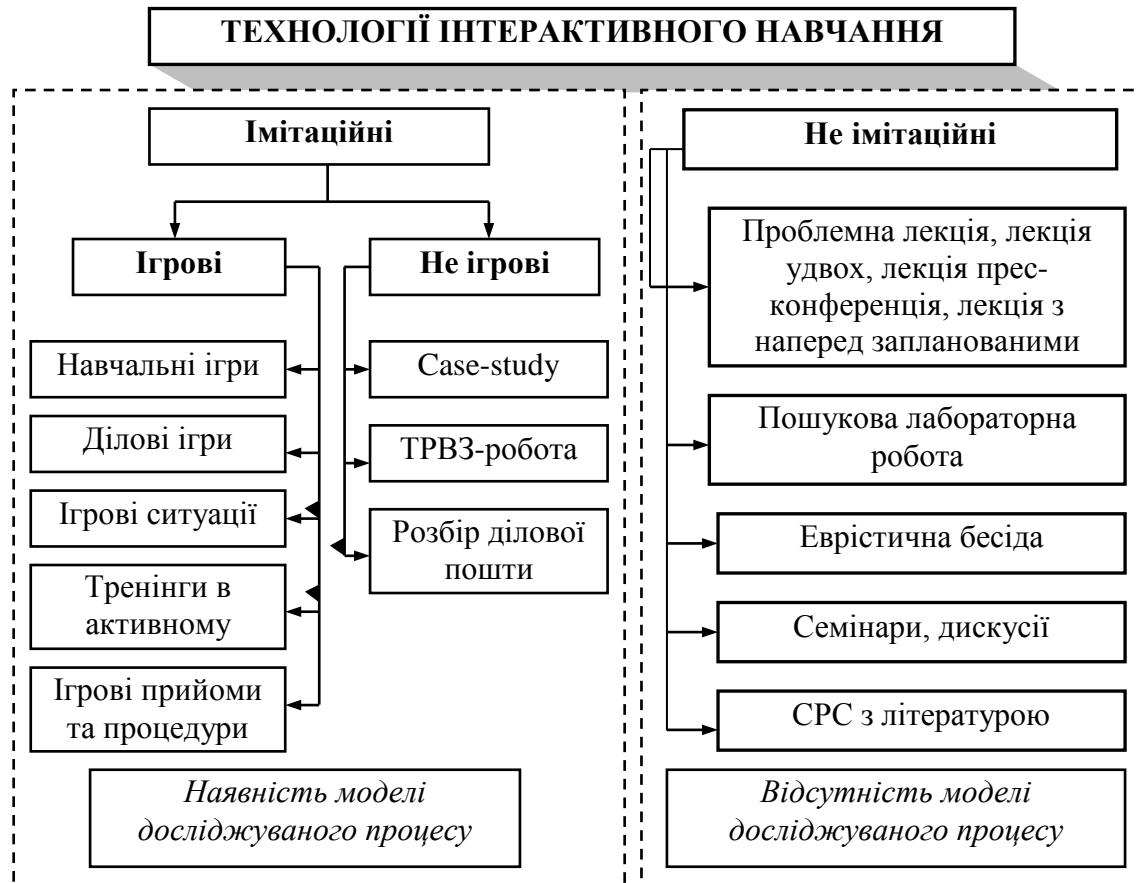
ТЕХНОЛОГІЇ ІНТЕРАКТИВНОГО НАВЧАННЯ

Імітаційні

Ігрові

Не ігрові

Навчальні ігри

Ділові ігри

Ігрові ситуації

Тренінги в активному

Ігрові прийоми та процедури

Case-study

ТРВЗ-робота

Розбір ділової пошти

*Наявність моделі досліджуваного процесу*

Не імітаційні

Проблемна лекція, лекція удвох, лекція пресконференція, лекція з наперед запланованими

Пошукова лабораторна робота

Евристична бесіда

Семінари, дискусії

СРС з літературою

*Відсутність моделі досліджуваного процесу*